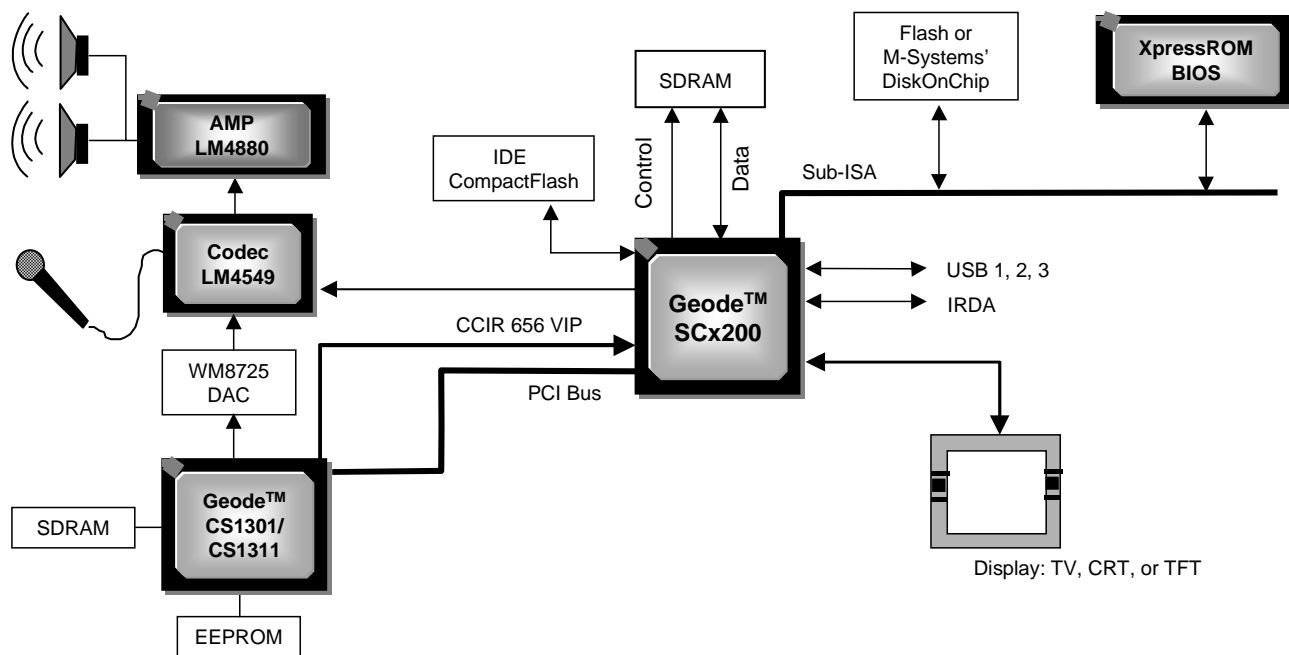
SDRAM

Flash or M-Systems' DiskOnChip

XpressROM BIOS

AMP LM4880

IDE CompactFlash

Control

Data

Sub-ISA

Codec LM4549

Geode$^{TM}$ SCx200

USB 1, 2, 3

IRDA

CCIR 656 VIP

WM8725 DAC

PCI Bus

Geode$^{TM}$ CS1301/ CS1311

SDRAM

EEPROM

Display: TV, CRT, or TFT